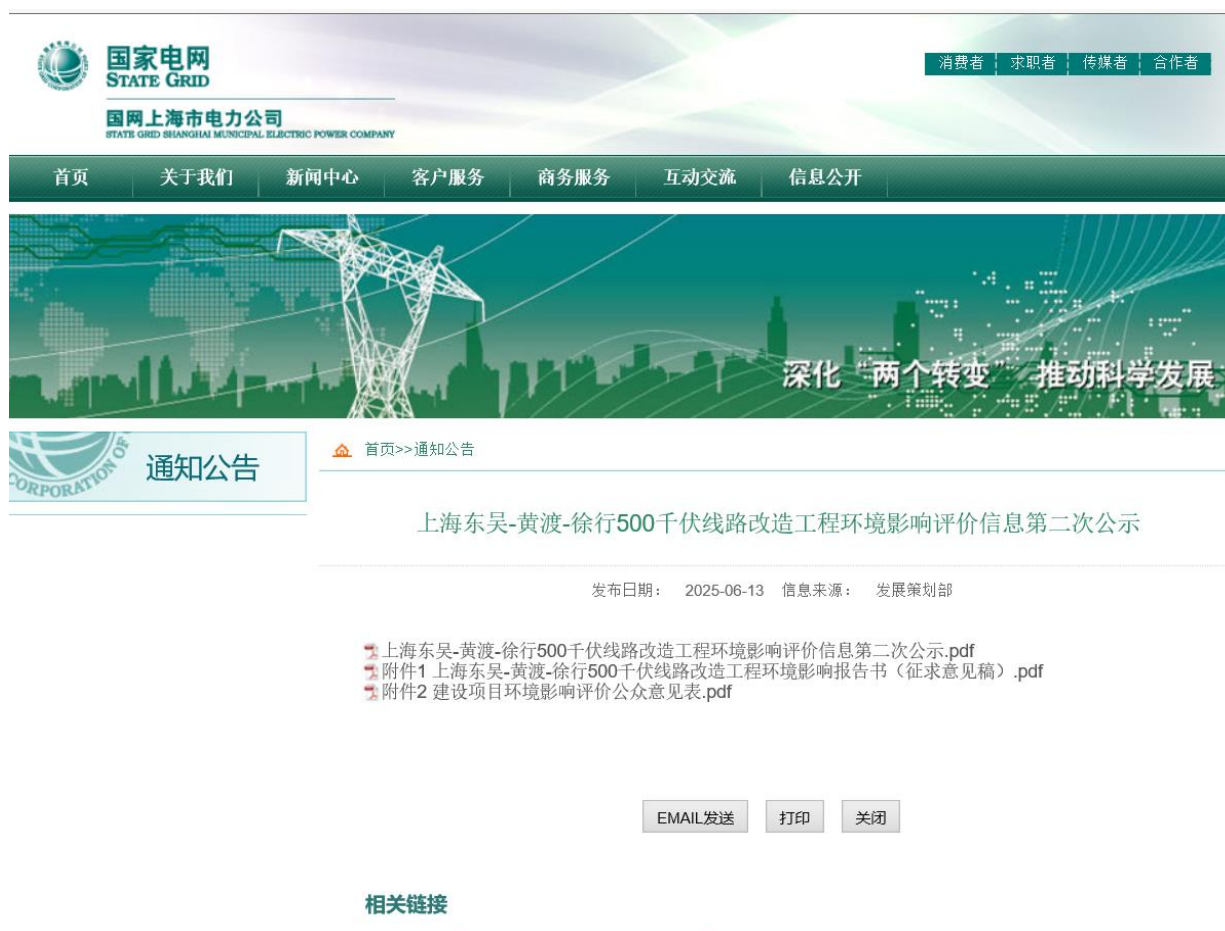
国家电网
STATE GRID

国网上海市电力公司
STATE GRID SHANGHAI MUNICIPAL ELECTRIC POWER COMPANY

消费者 | 求职者 | 传媒者 | 合作者

首页 关于我们 新闻中心 客户服务 商务服务 互动交流 信息公开

深化"两个转变" 推动科学发展

CORPORATION OF

通知公告

首页>>通知公告

上海东吴-黄渡-徐行500千伏线路改造工程环境影响评价信息第二次公示

发布日期： 2025-06-13 信息来源： 发展策划部

上海东吴-黄渡-徐行500千伏线路改造工程环境影响评价信息第二次公示.pdf
附件1 上海东吴-黄渡-徐行500千伏线路改造工程环境影响报告书（征求意见稿）.pdf
附件2 建设项目环境影响评价公众意见表.pdf

EMAIL发送 打印 关闭

相关链接